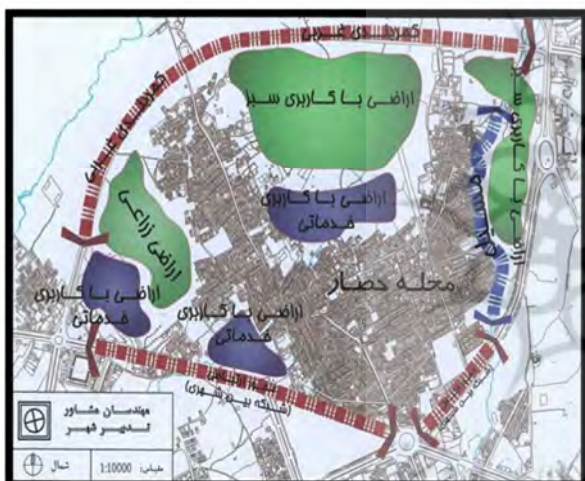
کمربندی غربی
کمربندی شمالی
اراضی با کاربری سبز
اراضی با کاربری
اراضی با کاربری خدماتی
اراضی زراعی
اراضی با کاربری خدماتی
محله حصار
اراضی با کاربری خدماتی
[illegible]
(شبکه بین شهری)
مهندسان مشاور
لدهر شهر
شمال
مقیاس: 1:10000